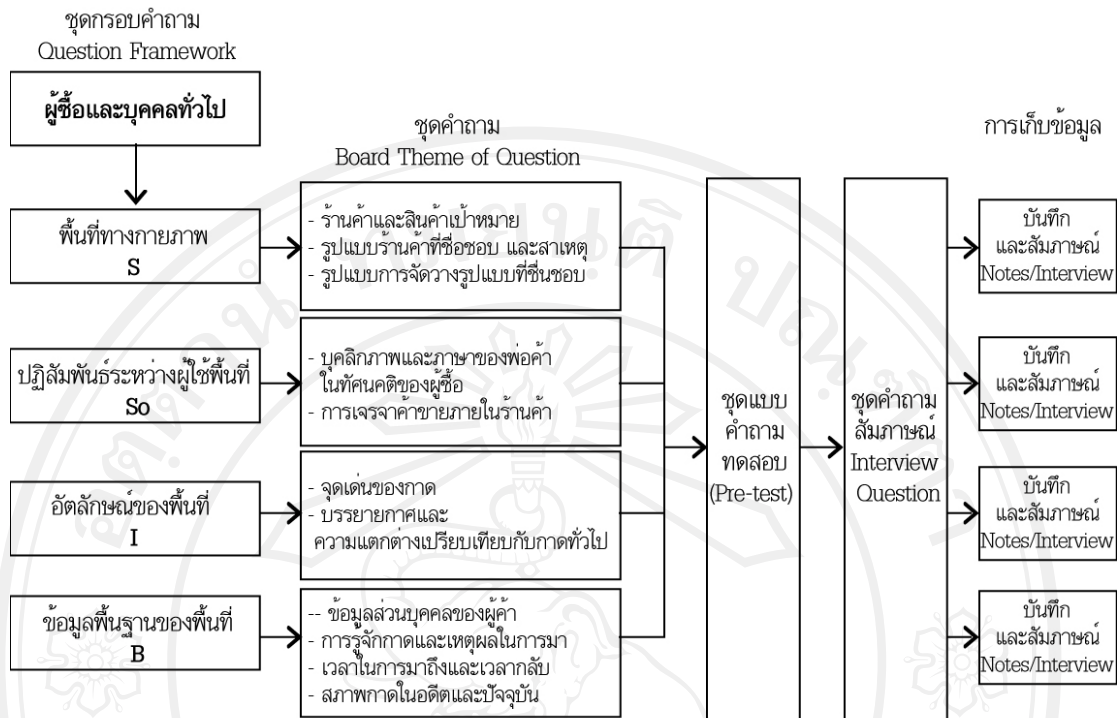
ชุดกรอบคำถาม
Question Framework

ผู้ซื้อและบุคคลทั่วไป

ชุดคำถาม
Board Theme of Question

การเก็บข้อมูล

พื้นที่ทางกายภาพ
S

- ร้านค้าและสินค้าเป้าหมาย
- รูปแบบร้านค้าที่ชื่อชอบ และสาเหตุ
- รูปแบบการจัดวางรูปแบบที่ชื่นชอบ

ปฏิสัมพันธ์ระหว่างผู้ใช้พื้นที่
So

- บุคลิกภาพและภาษาของพ่อค้า ในทัศนคติของผู้ซื้อ
- การเจรจาค้าขายภายในร้านค้า

อัตลักษณ์ของพื้นที่
I

- จุดเด่นของกาด
- บรรยายกาศและ ความแตกต่างเปรียบเทียบกับกาดทั่วไป

ข้อมูลพื้นฐานของพื้นที่
B

-- ข้อมูลส่วนบุคคลของผู้ค้า
- การรู้จักกาดและเหตุผลในการมา
- เวลาในการมาถึงและเวลากลับ
- สภาพกาดในอดีตและปัจจุบัน

ชุดแบบ คำถาม ทดสอบ (Pre-test)

ชุดคำถาม สัมภาษณ์ Interview Question

บันทึก และสัมภาษณ์ Notes/Interview

บันทึก และสัมภาษณ์ Notes/Interview

บันทึก และสัมภาษณ์ Notes/Interview

บันทึก และสัมภาษณ์ Notes/Interview